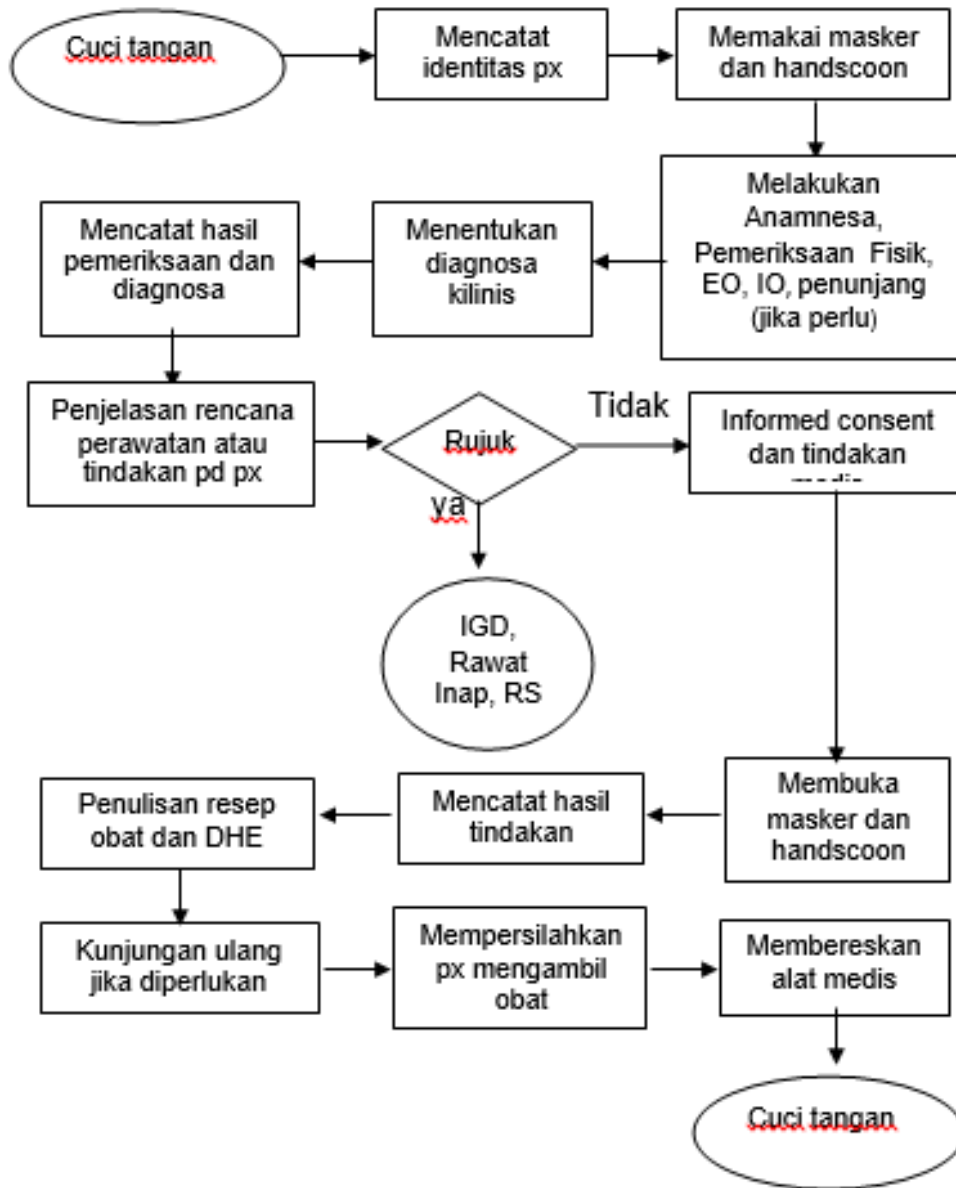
Cuci tangan

Mencatat identitas px

Memakai masker dan handscoon

Melakukan Anamnesa, Pemeriksaan Fisik, EO, IO, penunjang (jika perlu)

Menentukan diagnosa kilinis

Mencatat hasil pemeriksaan dan diagnosa

Penjelasan rencana perawatan atau tindakan pd px

Rujuk

Tidak

Informed consent dan tindakan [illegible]

ya

IGD, Rawat Inap, RS

Membuka masker dan handscoon

Mencatat hasil tindakan

Penulisan resep obat dan DHE

Kunjungan ulang jika diperlukan

Mempersilahkan px mengambil obat

Membereskan alat medis

Cuci tangan